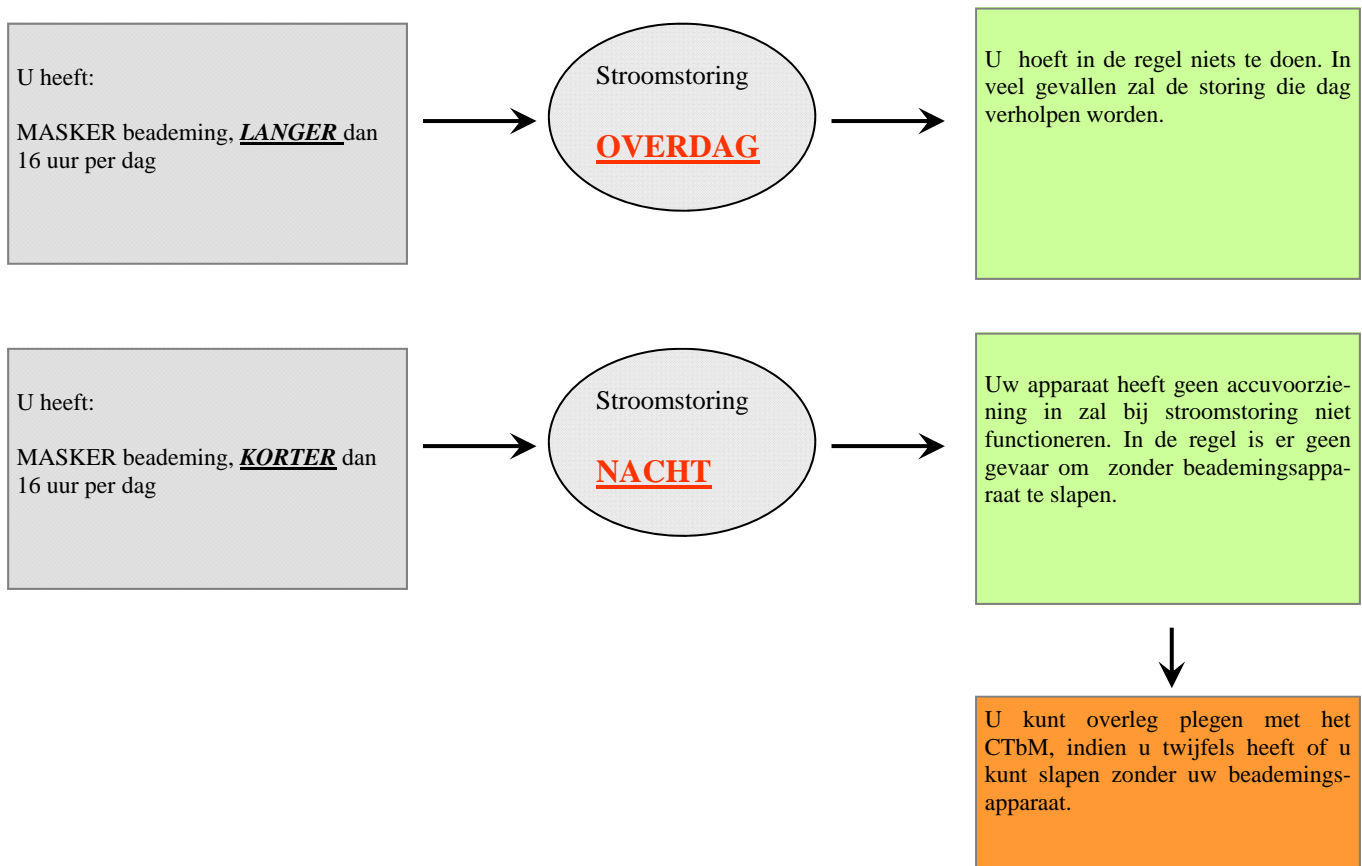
U heeft:

MASKER beademing, ***LANGER*** dan 16 uur per dag

Stroomstoring

**OVERDAG**

U hoeft in de regel niets te doen. In veel gevallen zal de storing die dag verholpen worden.

U heeft:

MASKER beademing, ***KORTER*** dan 16 uur per dag

Stroomstoring

**NACHT**

Uw apparaat heeft geen accuvoorziening in zal bij stroomstoring niet functioneren. In de regel is er geen gevaar om zonder beademingsapparaat te slapen.

U kunt overleg plegen met het CTbM, indien u twijfels heeft of u kunt slapen zonder uw beademingsapparaat.